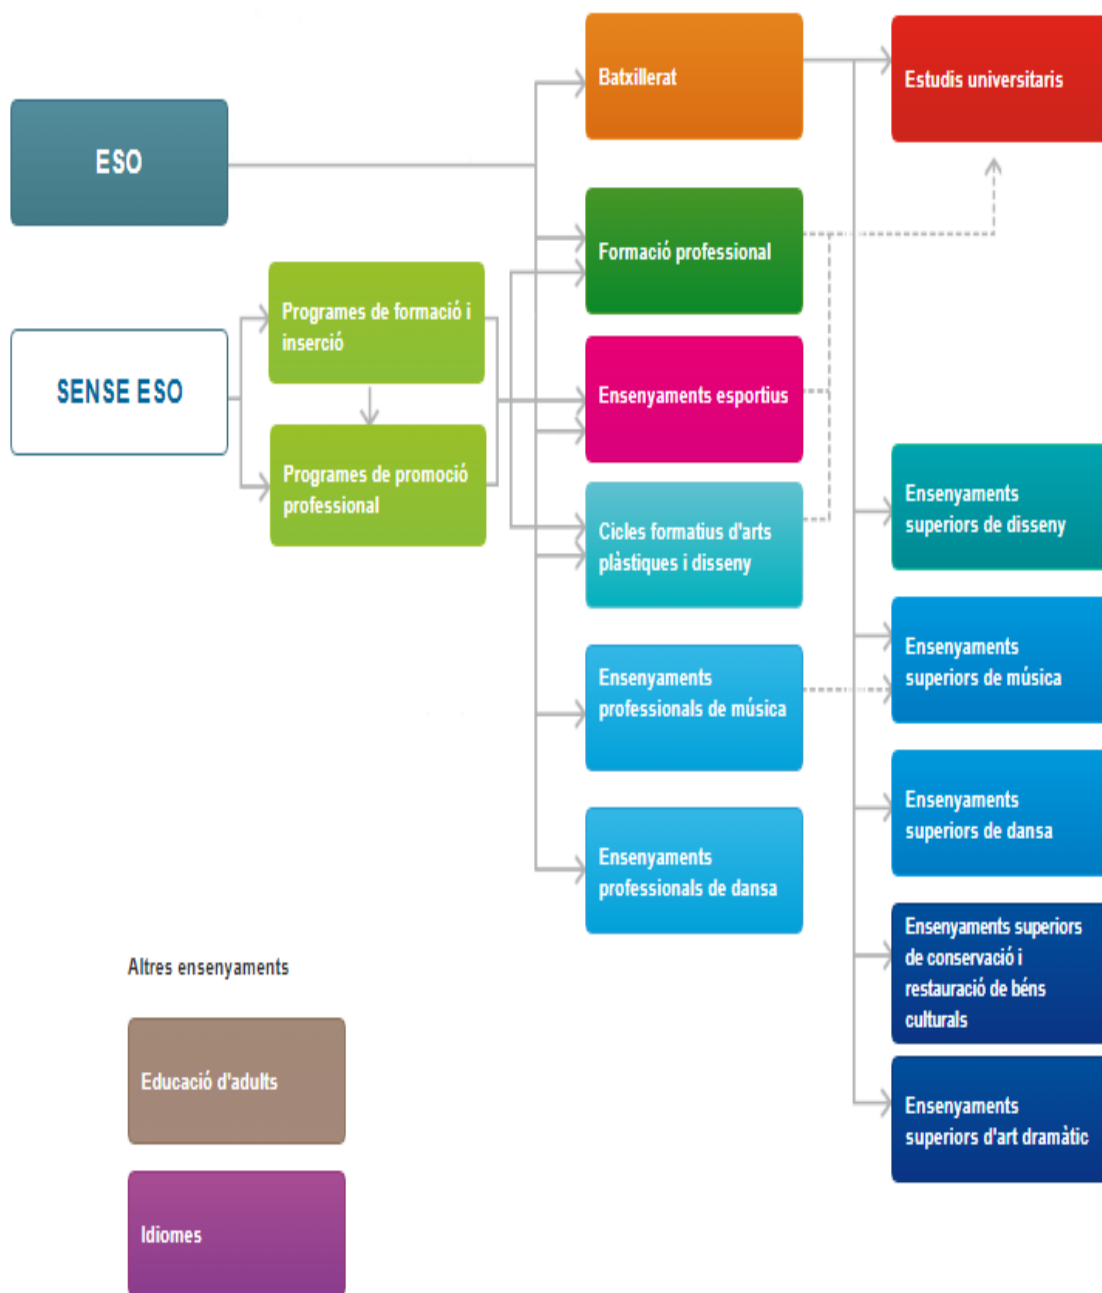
ESO

SENSE ESO

Programes de formació i inserció

Programes de promoció professional

Batxillerat

Formació professional

Ensenyaments esportius

Cicles formatius d'arts plàstiques i disseny

Ensenyaments professionals de música

Ensenyaments professionals de dansa

Estudis universitaris

Ensenyaments superiors de disseny

Ensenyaments superiors de música

Ensenyaments superiors de dansa

Ensenyaments superiors de conservació i restauració de béns culturals

Ensenyaments superiors d'art dramàtic

Altres ensenyaments

Educació d'adults

Idiomes